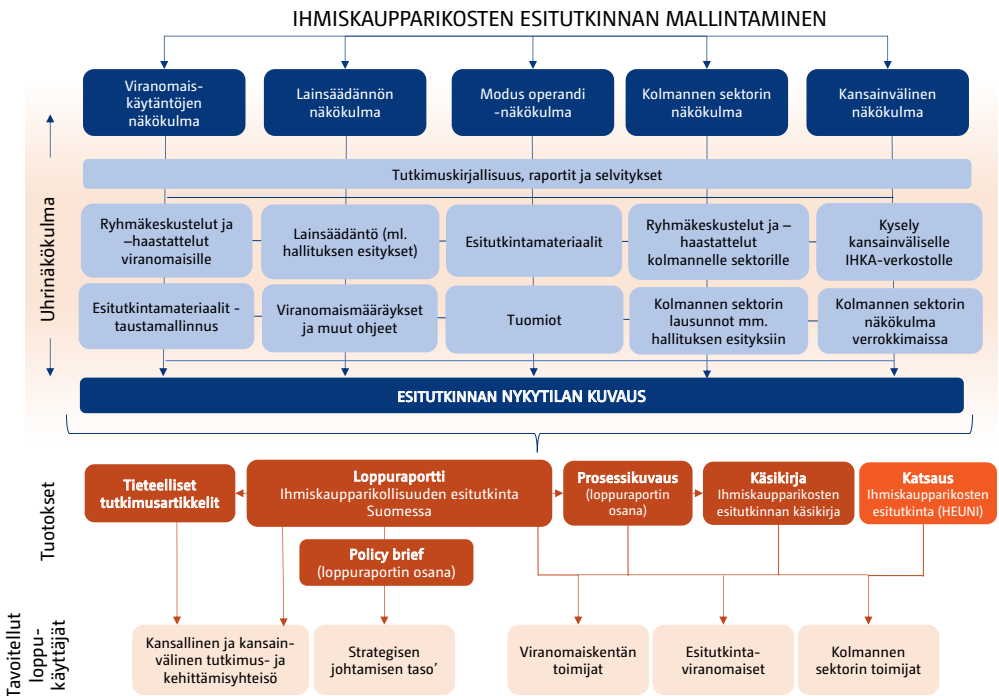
IHMISKAUPPARIKOSTEN ESITUTKINNAN MALLINTAMINEN

Viranomaiskäytäntöjen näkökulma

Lainsäädännön näkökulma

Modus operandi -näkökulma

Kolmannen sektorin näkökulma

Kansainvälinen näkökulma

Uhrinäkökulma

Tutkimuskirjallisuus, raportit ja selvitykset

Ryhmäkeskustelut ja –haastattelut viranomaisille

Lainsäädäntö (ml. hallituksen esitykset)

Esitutkintamateriaalit

Ryhmäkeskustelut ja –haastattelut kolmannelle sektorille

Kysely kansainväliselle IHKA-verkostolle

Esitutkintamateriaalit - taustamallinnus

Viranomaismääräykset ja muut ohjeet

Tuomiot

Kolmannen sektorin lausunnot mm. hallituksen esityksiin

Kolmannen sektorin näkökulma verrokkimaissa

ESITUTKINNAN NYKYTILAN KUVAUS

Tuotokset

Tieteelliset tutkimusartikkelit

Loppuraportti
Ihmiskauppaprikollisuuden esitutkinta Suomessa

Prosessikuvaus
(loppuraportin osana)

Käsikirja
Ihmiskauppa­rikosten esitutkinnan käsikirja

Katsaus
Ihmiskaupparikosten esitutkinta (HEUNI)

Policy brief
(loppuraportin osana)

Tavoitellut loppukäyttäjät

Kansallinen ja kansainvälinen tutkimus- ja kehittämisyhteisö

Strategisen johtamisen taso’

Viranomaiskentän toimijat

Esitutkintaviranomaiset

Kolmannen sektorin toimijat